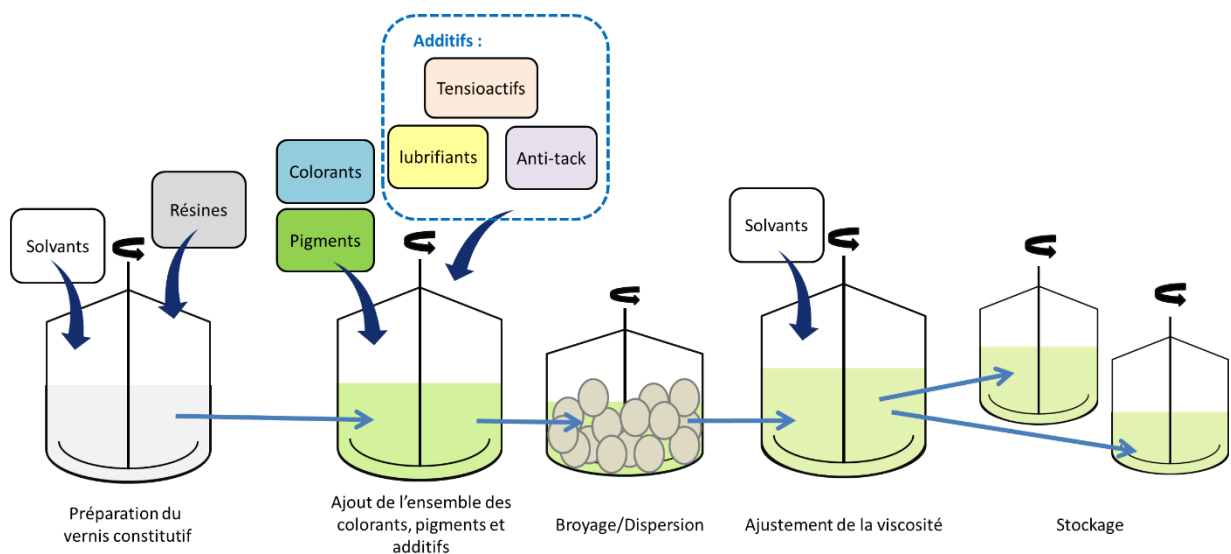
Additifs :

Tensioactifs

lubrifiants

Anti-tack

Colorants

Pigments

Résines

Solvants

Solvants

Préparation du vernis constitutif

Ajout de l'ensemble des colorants, pigments et additifs

Broyage/Dispersion

Ajustement de la viscosité

Stockage